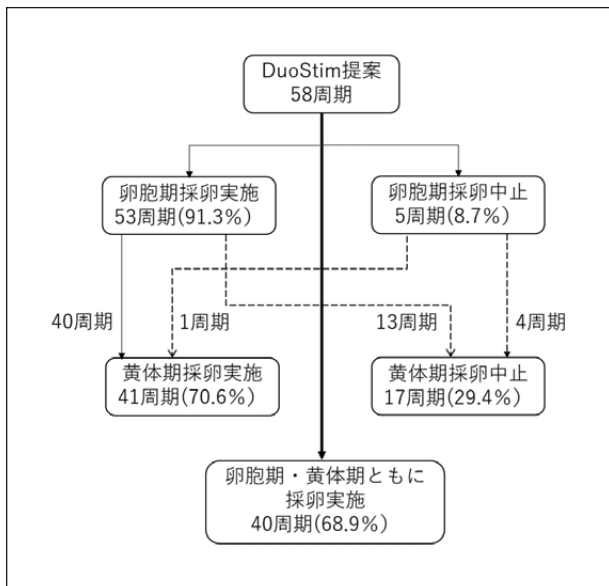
DuoStim提案
58周期

卵胞期採卵実施
53周期(91.3%)

卵胞期採卵中止
5周期(8.7%)

40周期

1周期

13周期

4周期

黄体期採卵実施
41周期(70.6%)

黄体期採卵中止
17周期(29.4%)

卵胞期・黄体期ともに
採卵実施
40周期(68.9%)